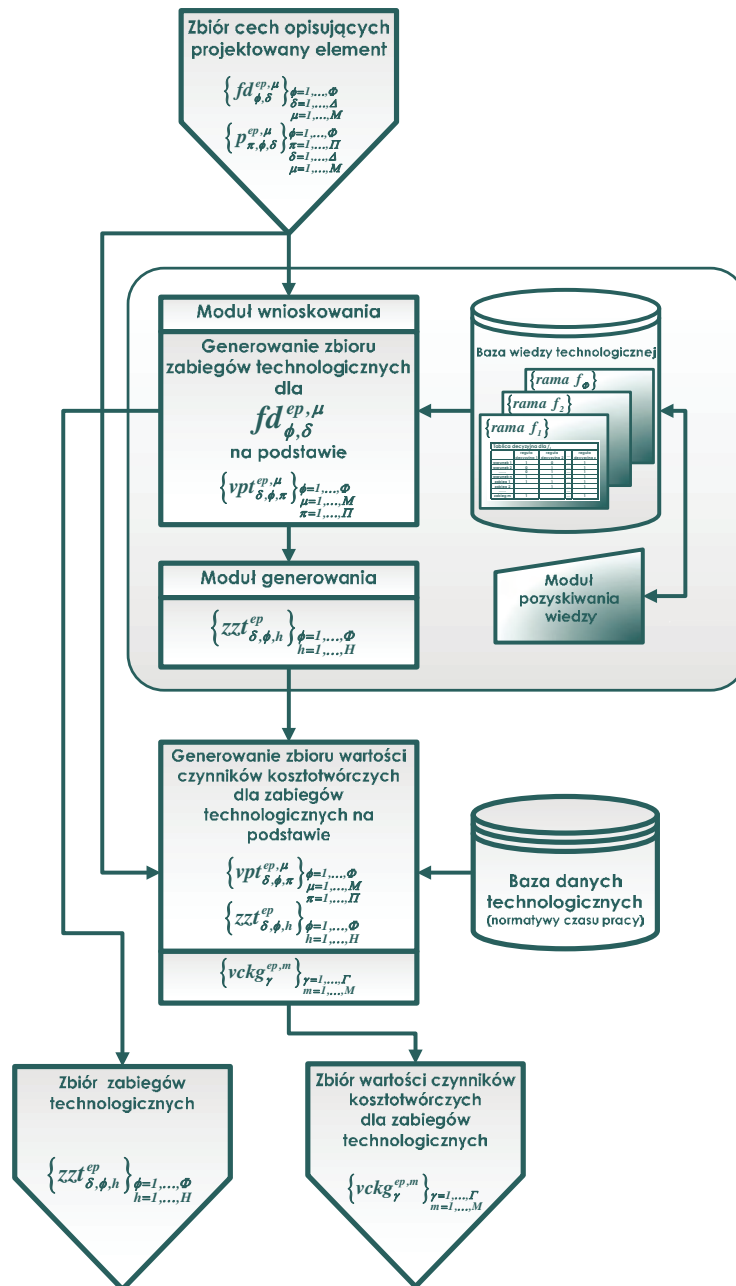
Zbiór cech opisujących projektowany element

$\left\{fd_{\phi,\delta}^{ep,\mu}\right\}_{\substack{\phi=1,\dots,\Phi\\ \delta=1,\dots,\Delta\\ \mu=1,\dots,M}}$

$\left\{p_{\pi,\phi,\delta}^{ep,\mu}\right\}_{\substack{\phi=1,\dots,\Phi\\ \pi=1,\dots,\Pi\\ \delta=1,\dots,\Delta\\ \mu=1,\dots,M}}$

Moduł wnioskowania

Generowanie zbioru zabiegów technologicznych dla

$fd_{\phi,\delta}^{ep,\mu}$

na podstawie

$\left\{vpt_{\delta,\phi,\pi}^{ep,\mu}\right\}_{\substack{\phi=1,\dots,\Phi\\ \mu=1,\dots,M\\ \pi=1,\dots,\Pi}}$

Baza wiedzy technologicznej

$\{rama\ f_{\Phi}$

$\{rama\ f_2$

$\{rama\ f_1$

Tablica decyzyjna dla $f_1$

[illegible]

Moduł generowania

$\left\{zzt_{\delta,\phi,h}^{ep}\right\}_{\substack{\phi=1,\dots,\Phi\\ h=1,\dots,H}}$

Moduł pozyskiwania wiedzy

Generowanie zbioru wartości czynników kosztotwórczych dla zabiegów technologicznych na podstawie

$\left\{vpt_{\delta,\phi,\pi}^{ep,\mu}\right\}_{\substack{\phi=1,\dots,\Phi\\ \mu=1,\dots,M\\ \pi=1,\dots,\Pi}}$

$\left\{zzt_{\delta,\phi,h}^{ep}\right\}_{\substack{\phi=1,\dots,\Phi\\ h=1,\dots,H}}$

$\left\{vckg_{\gamma}^{ep,m}\right\}_{\substack{\gamma=1,\dots,\Gamma\\ m=1,\dots,M}}$

Baza danych technologicznych (normatywy czasu pracy)

Zbiór zabiegów technologicznych

$\left\{zzt_{\delta,\phi,h}^{ep}\right\}_{\substack{\phi=1,\dots,\Phi\\ h=1,\dots,H}}$

Zbiór wartości czynników kosztotwórczych dla zabiegów technologicznych

$\left\{vckg_{\gamma}^{ep,m}\right\}_{\substack{\gamma=1,\dots,\Gamma\\ m=1,\dots,M}}$